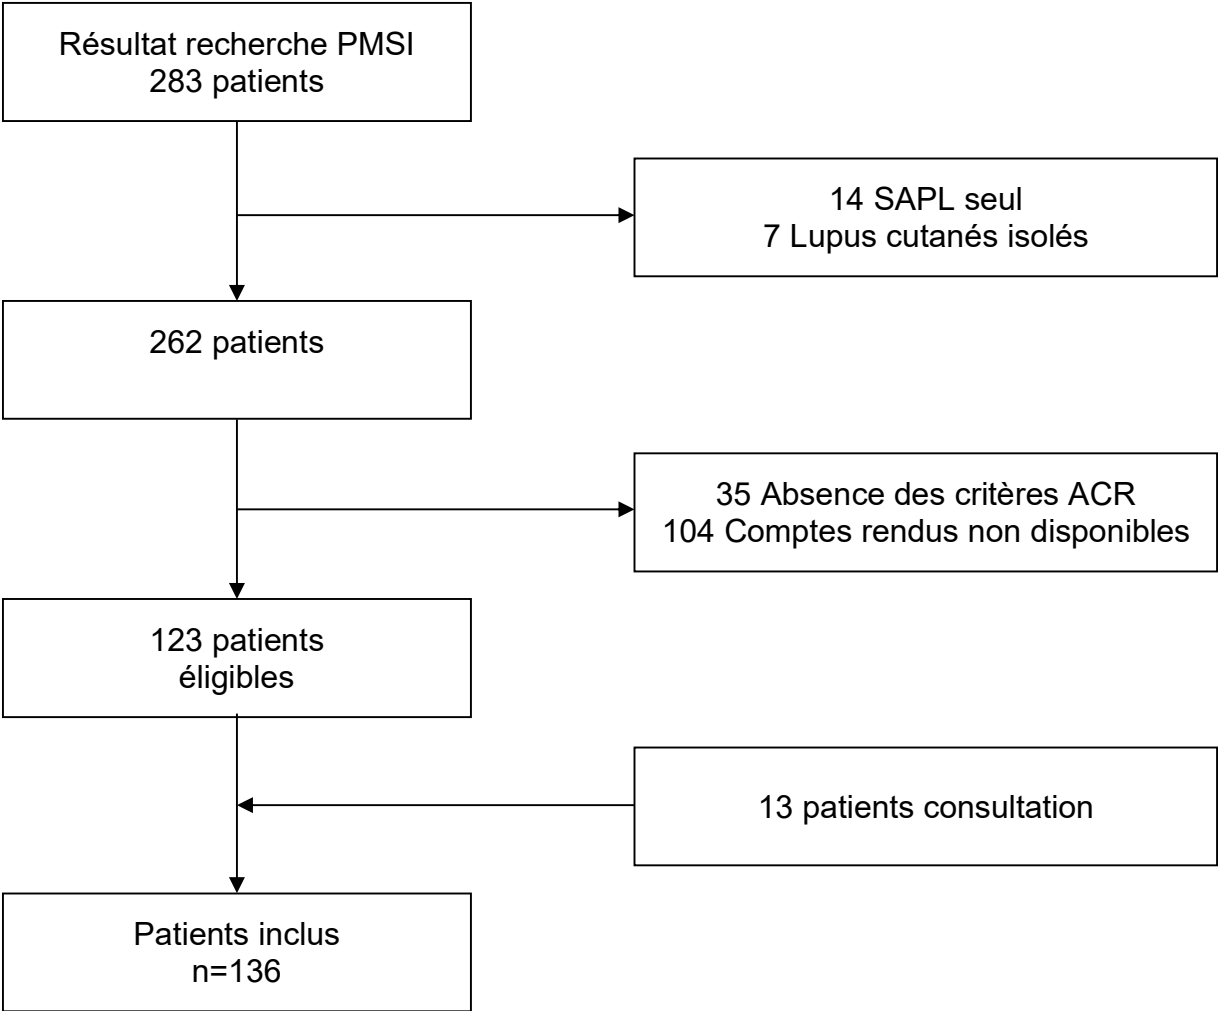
Résultat recherche PMSI
283 patients

14 SAPL seul
7 Lupus cutanés isolés

262 patients

35 Absence des critères ACR
104 Comptes rendus non disponibles

123 patients
éligibles

13 patients consultation

Patients inclus
n=136